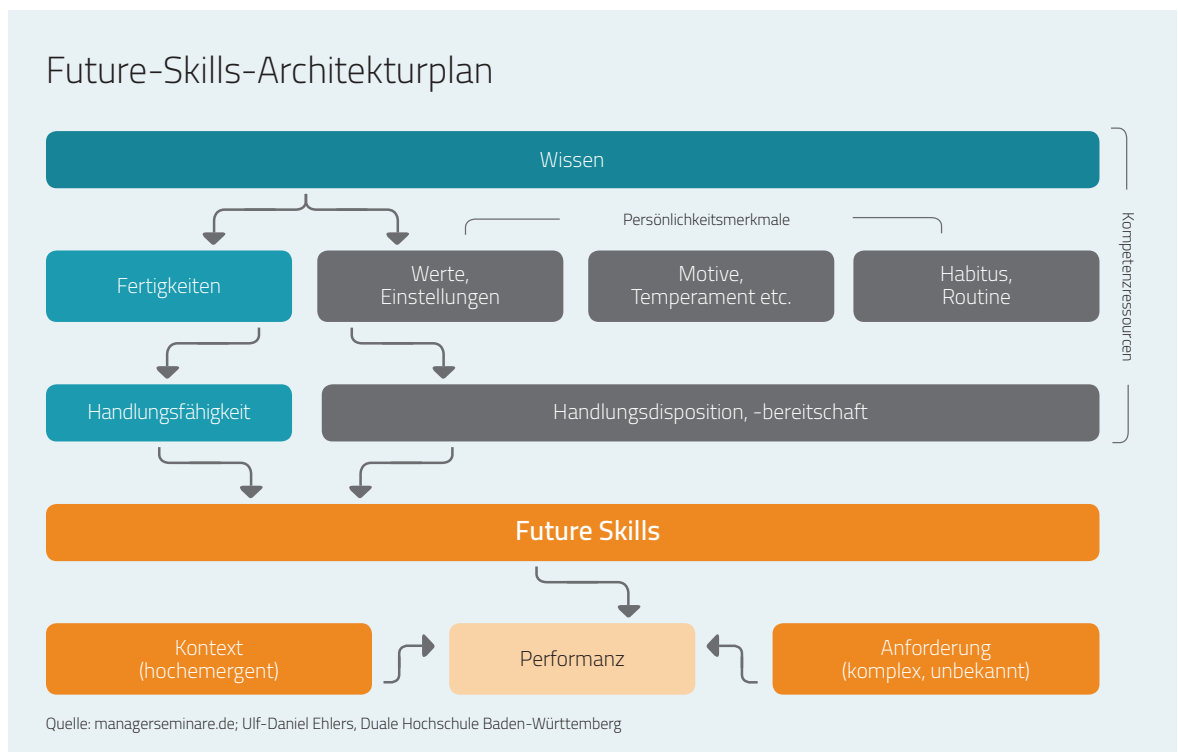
Future-Skills-Architekturplan

Wissen

Persönlichkeitsmerkmale

Kompetenzressourcen

Fertigkeiten

Werte, Einstellungen

Motive, Temperament etc.

Habitus, Routine

Handlungsfähigkeit

Handlungsdisposition, -bereitschaft

Future Skills

Kontext (hochemergent)

Performanz

Anforderung (komplex, unbekannt)

Quelle: managerseminare.de; Ulf-Daniel Ehlers, Duale Hochschule Baden-Württemberg